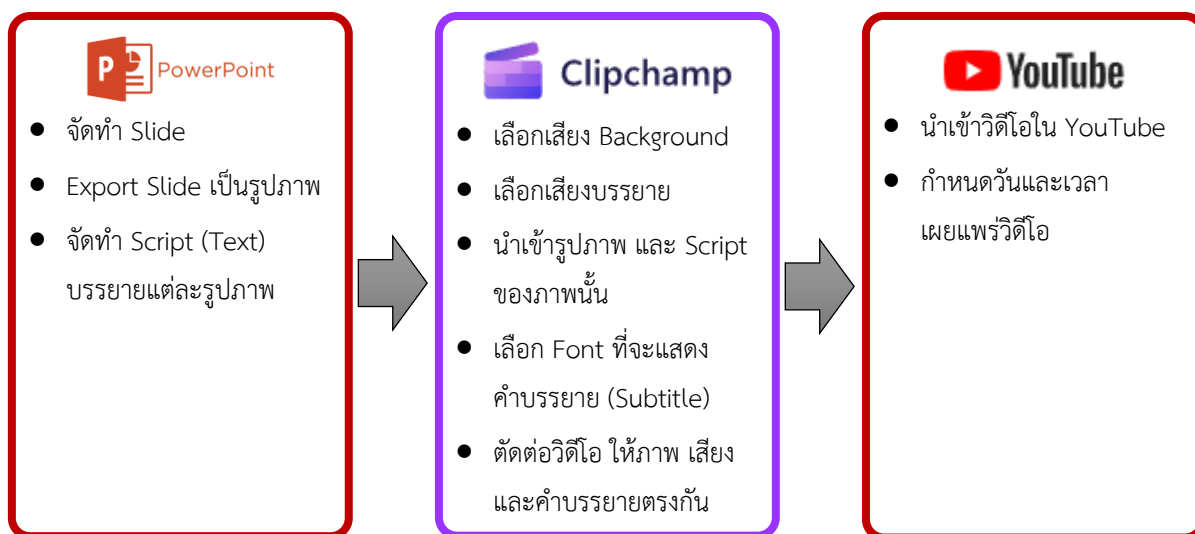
PowerPoint

- จัดทำ Slide
- Export Slide เป็นรูปภาพ
- จัดทำ Script (Text) บรรยายแต่ละรูปภาพ

Clipchamp

- เลือกเสียง Background
- เลือกเสียงบรรยาย
- นำเข้ารูปภาพ และ Script ของภาพนั้น
- เลือก Font ที่จะแสดงคำบรรยาย (Subtitle)
- ตัดต่อวิดีโอ ให้ภาพ เสียง และคำบรรยายตรงกัน

YouTube

- นำเข้าวิดีโอใน YouTube
- กำหนดวันและเวลาเผยแพร่วิดีโอ